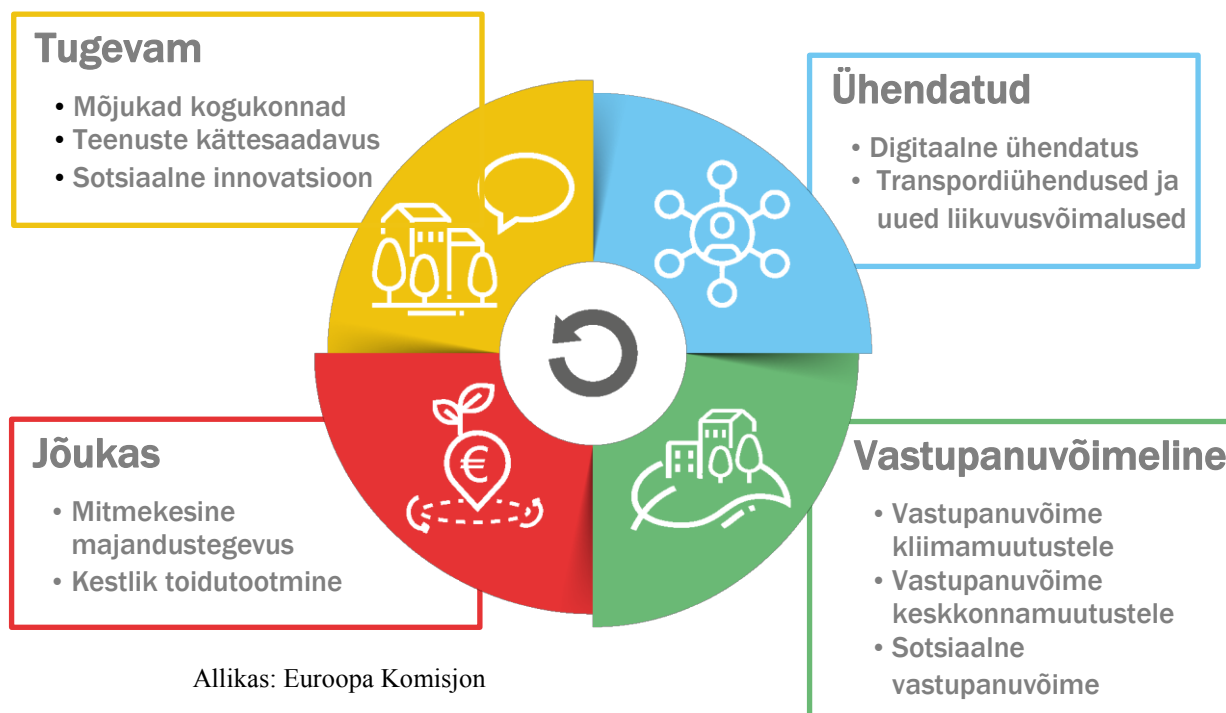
Tugevam

- Mõjukad kogukonnad
- Teenuste kättesaadavus
- Sotsiaalne innovatsioon

Ühendatud

- Digitaalne ühendatus
- Transpordiühendused ja uued liikuvusvõimalused

Jõukas

- Mitmekesine majandustegevus
- Kestlik toidutootmine

Vastupanuvõimeline

- Vastupanuvõime kliimamuutustele
- Vastupanuvõime keskkonnamuutustele
- Sotsiaalne vastupanuvõime

€

Allikas: Euroopa Komisjon